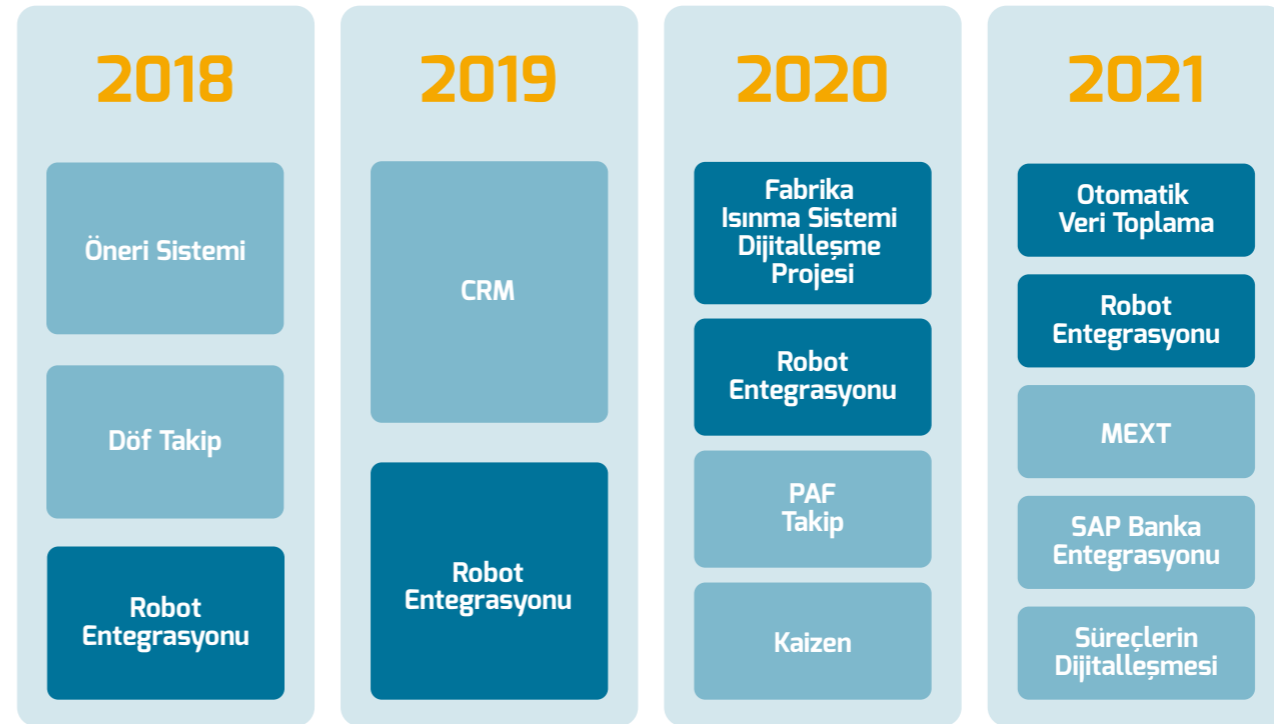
2018

Öneri Sistemi

Döf Takip

Robot Entegrasyonu

2019

CRM

Robot Entegrasyonu

2020

Fabrika Isınma Sistemi Dijitalleşme Projesi

Robot Entegrasyonu

PAF Takip

Kaizen

2021

Otomatik Veri Toplama

Robot Entegrasyonu

MEXT

SAP Banka Entegrasyonu

Süreçlerin Dijitalleşmesi